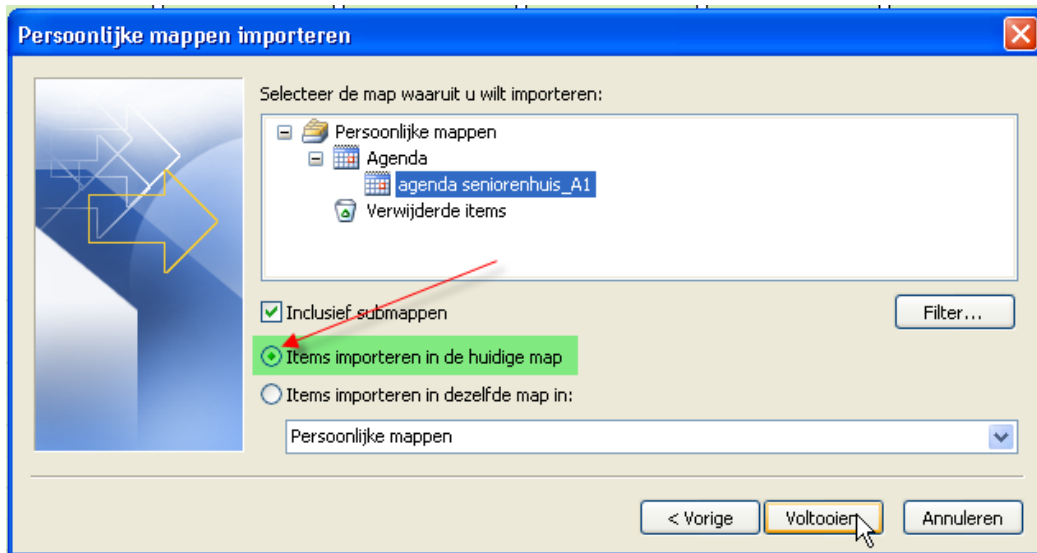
Persoonlijke mappen importeren

Selecteer de map waaruit u wilt importeren:

Persoonlijke mappen
Agenda
agenda seniorenhuis_A1
Verwijderde items

Inclusief submappen

Filter...

Items importeren in de huidige map

Items importeren in dezelfde map in:

Persoonlijke mappen

< Vorige

Voltooien

Annuleren